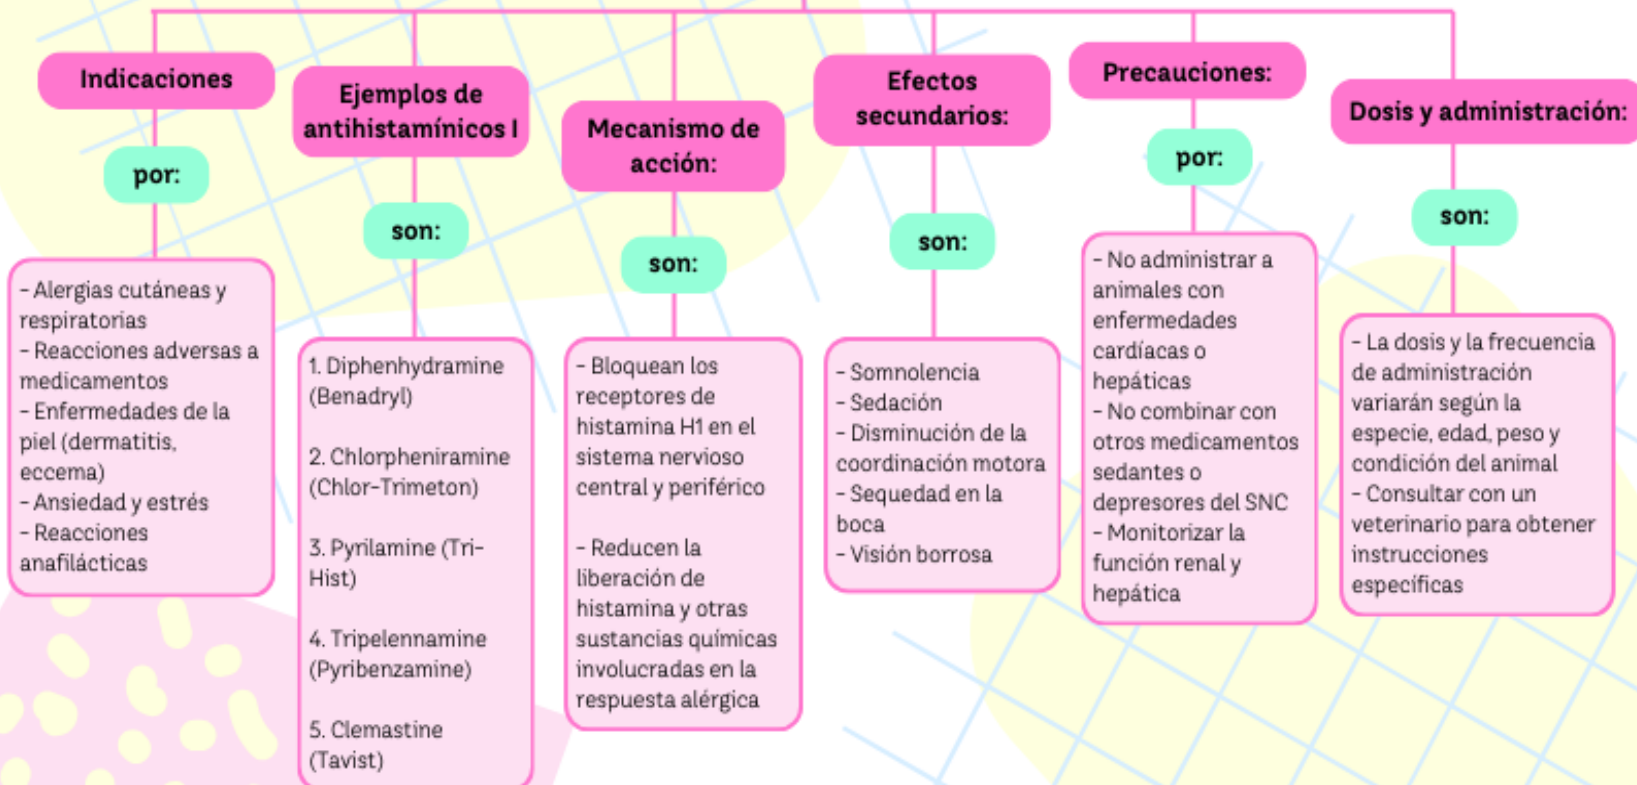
Indicaciones

por:

- Alergias cutáneas y respiratorias
- Reacciones adversas a medicamentos
- Enfermedades de la piel (dermatitis, eccema)
- Ansiedad y estrés
- Reacciones anafilácticas

Ejemplos de antihistamínicos I

son:

1. Diphenhydramine (Benadryl)

2. Chlorpheniramine (Chlor-Trimeton)

3. Pyrilamine (Tri-Hist)

4. Tripelennamine (Pyribenzamine)

5. Clemastine (Tavist)

Mecanismo de acción:

son:

- Bloquean los receptores de histamina H1 en el sistema nervioso central y periférico

- Reducen la liberación de histamina y otras sustancias químicas involucradas en la respuesta alérgica

Efectos secundarios:

son:

- Somnolencia
- Sedación
- Disminución de la coordinación motora
- Sequedad en la boca
- Visión borrosa

Precauciones:

por:

- No administrar a animales con enfermedades cardíacas o hepáticas
- No combinar con otros medicamentos sedantes o depresores del SNC
- Monitorizar la función renal y hepática

Dosis y administración:

son:

- La dosis y la frecuencia de administración variarán según la especie, edad, peso y condición del animal
- Consultar con un veterinario para obtener instrucciones específicas